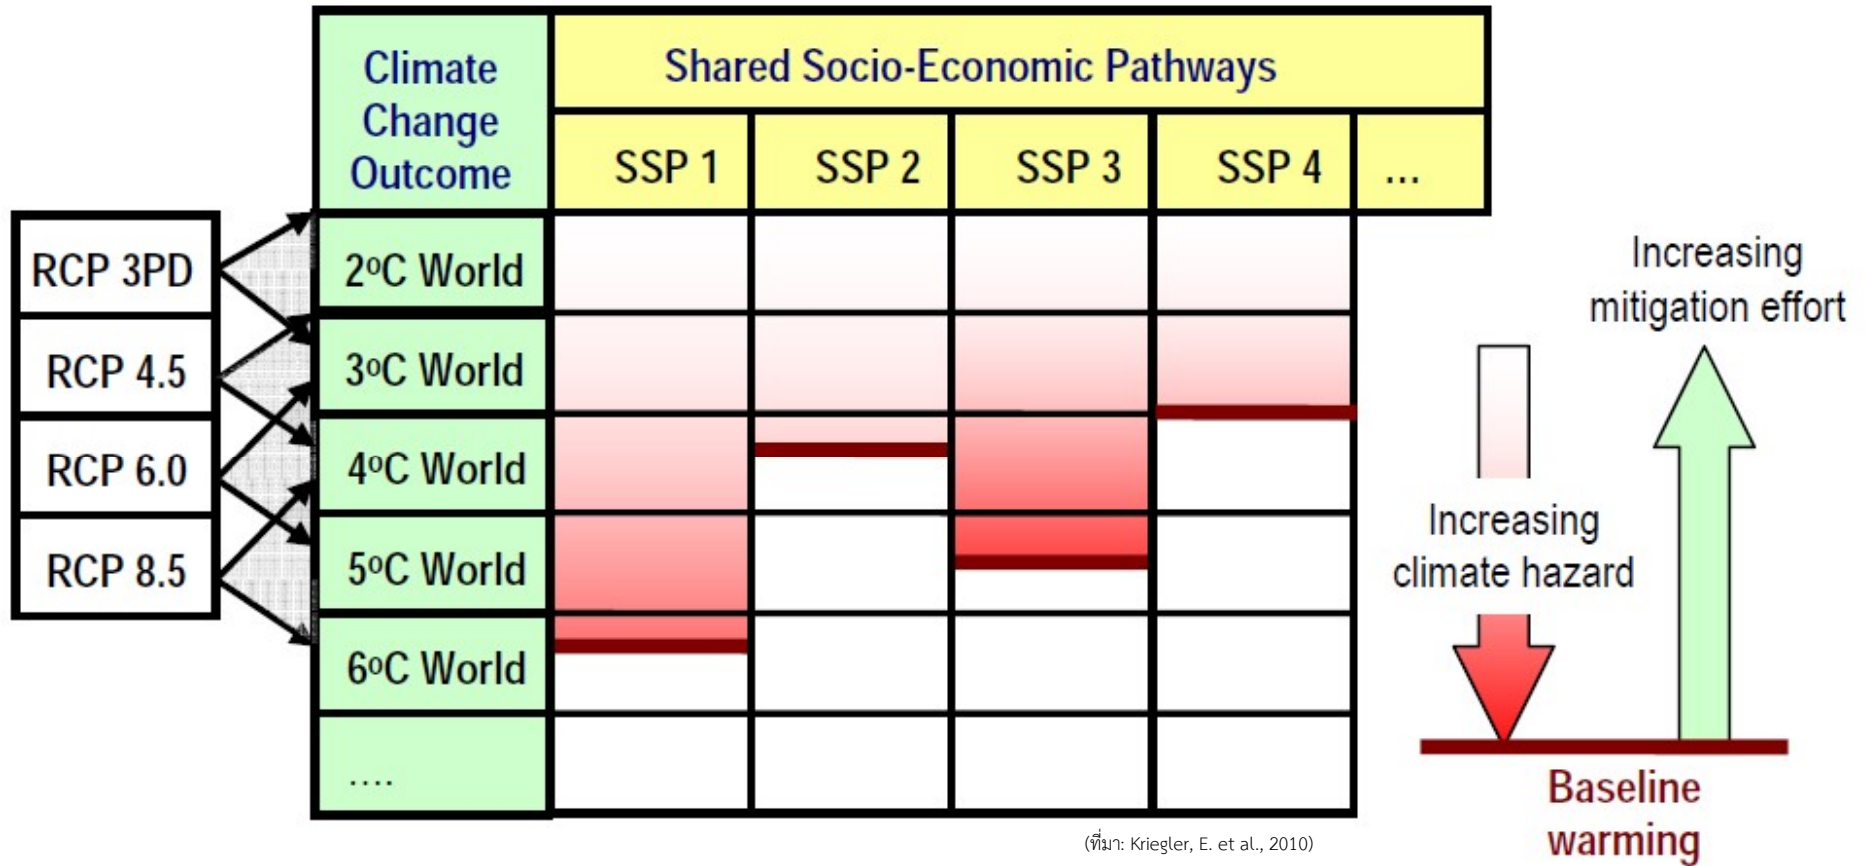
| Climate Change Outcome | Shared Socio-Economic Pathways | | | | |
|---|---|---|---|---|---|
| | SSP 1 | SSP 2 | SSP 3 | SSP 4 | ... |
| 2°C World | | | | | |
| 3°C World | | | | | |
| 4°C World | | | | | |
| 5°C World | | | | | |
| 6°C World | | | | | |
| .... | | | | | |

RCP 3PD
RCP 4.5
RCP 6.0
RCP 8.5

Increasing mitigation effort

Increasing climate hazard

Baseline warming

(ที่มา: Kriegler, E. et al., 2010)